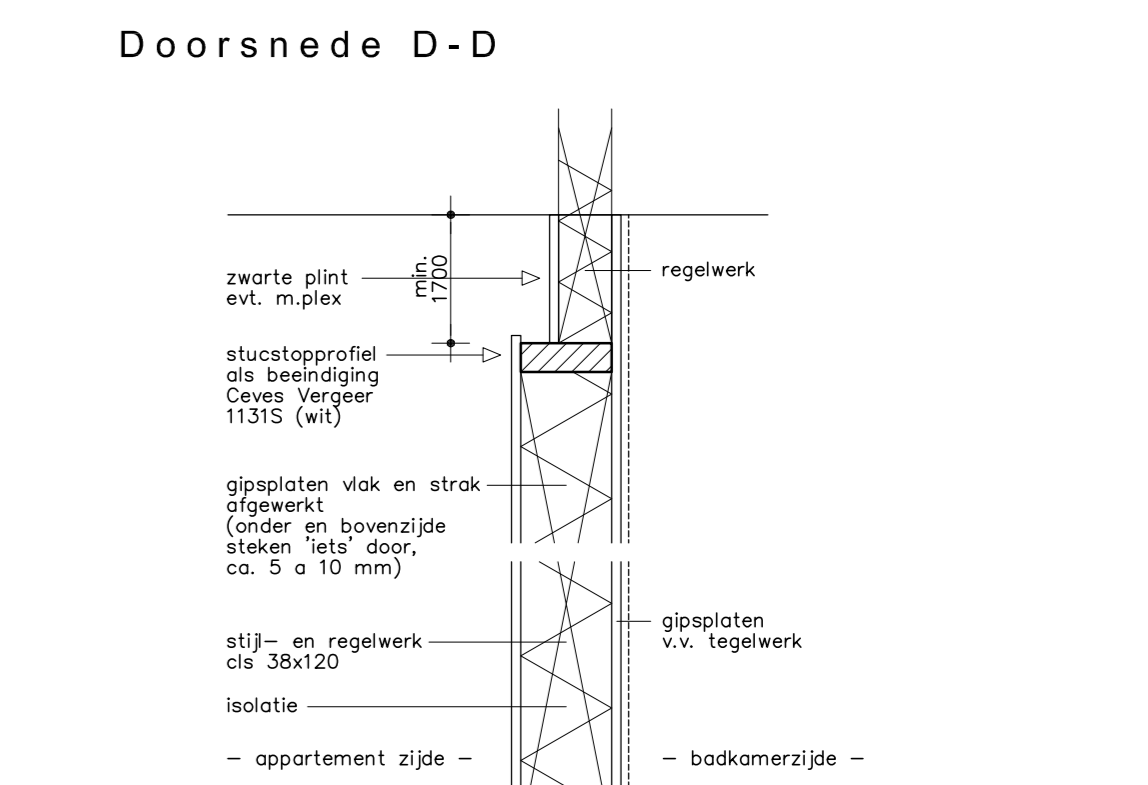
Doorsnede D-D

min. 1700

zwarte plint
evt. m.plex

regelwerk

stucstopprofiel
als beeindiging
Ceves Vergeer
1131S (wit)

gipsplaten vlak en strak
afgewerkt
(onder en bovenzijde
steken 'iets' door,
ca. 5 a 10 mm)

gipsplaten
v.v. tegelwerk

stijl– en regelwerk
cls 38x120

isolatie

– appartement zijde –

– badkamerzijde –